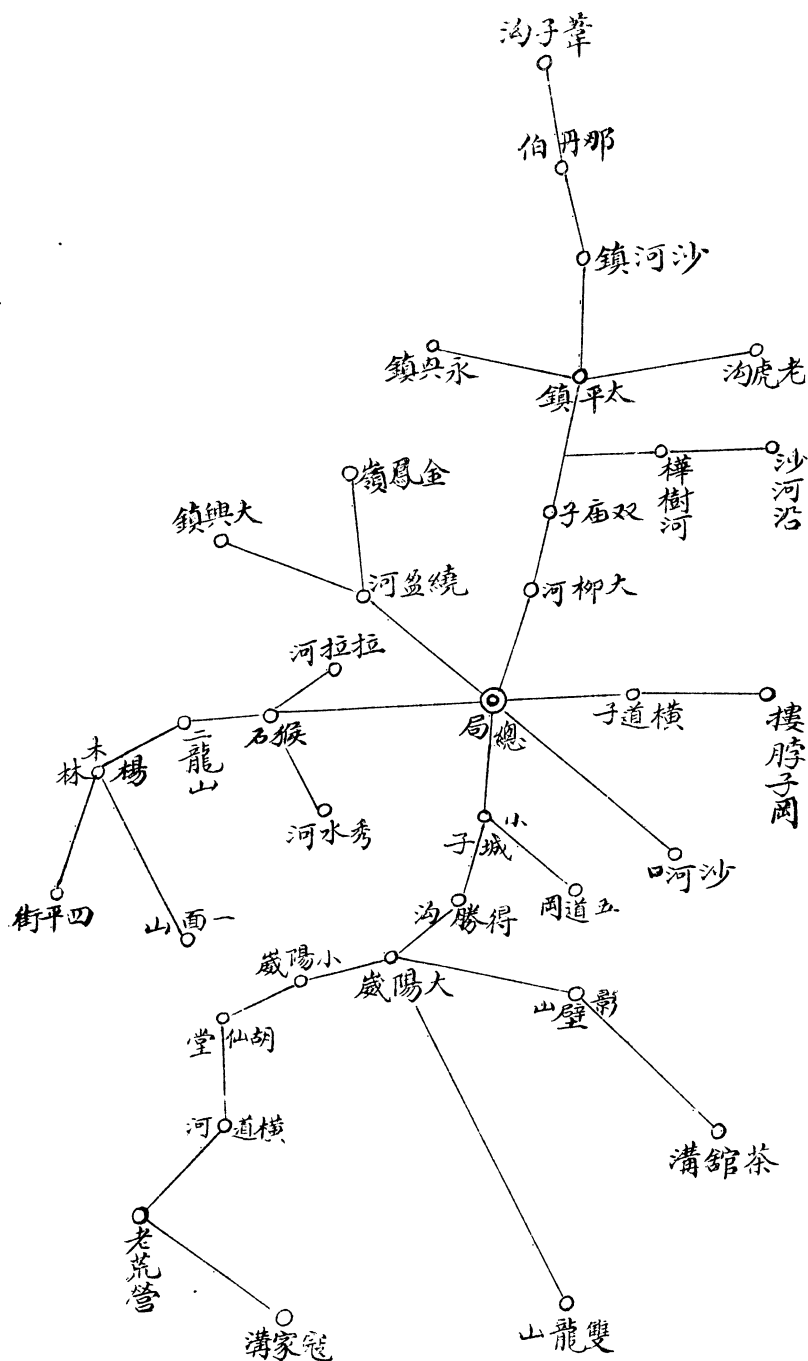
溝子葦
伯丹那
鎮河沙
鎮興永
鎮平太
溝虎老
樺樹河
沙河沿
鎮興大
嶺鳳金
子廟双
河盈繞
河柳大
河拉拉
楊木林
二龍山
石猴
局總
子道横
樓脖子岡
河水秀
小城子
周道五
口河沙
街平四
山面一
溝勝得
崴陽小
崴陽大
山壁影
堂仙胡
河道横
溝館茶
老荒營
溝家寇
山龍雙